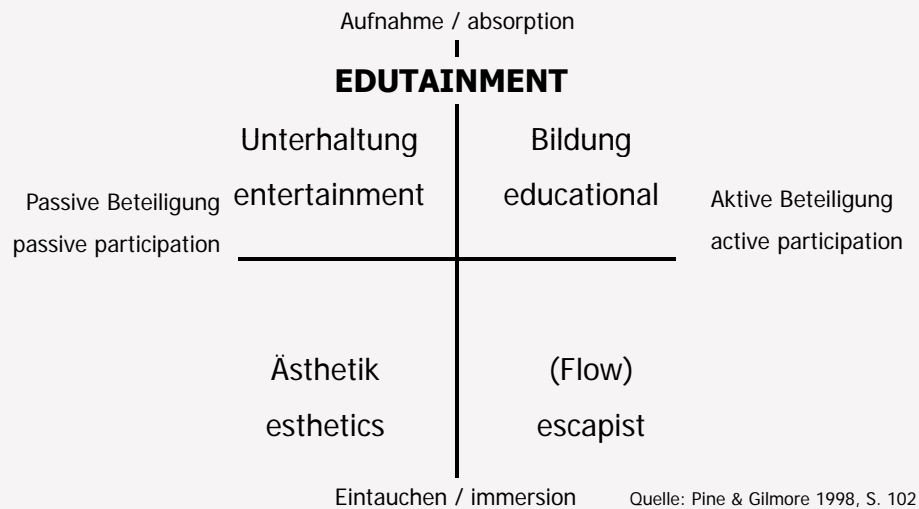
Aufnahme / absorption

EDUTAINMENT

Unterhaltung
entertainment

Bildung
educational

Passive Beteiligung
passive participation

Aktive Beteiligung
active participation

Ästhetik
esthetics

(Flow)
escapist

Eintauchen / immersion

Quelle: Pine & Gilmore 1998, S. 102